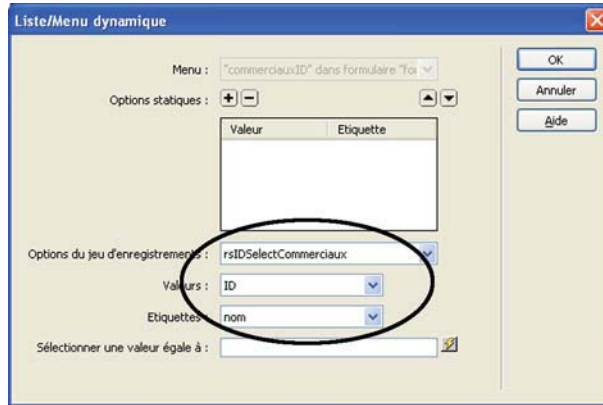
Liste/Menu dynamique

Menu : "commerciauxID" dans formulaire "for

Options statiques :

| Valeur | Etiquette |
|---|---|

Options du jeu d'enregistrements : rsIDSelectCommerciaux

Valeurs : ID

Etiquettes : nom

Sélectionner une valeur égale à :

OK

Annuler

Aide